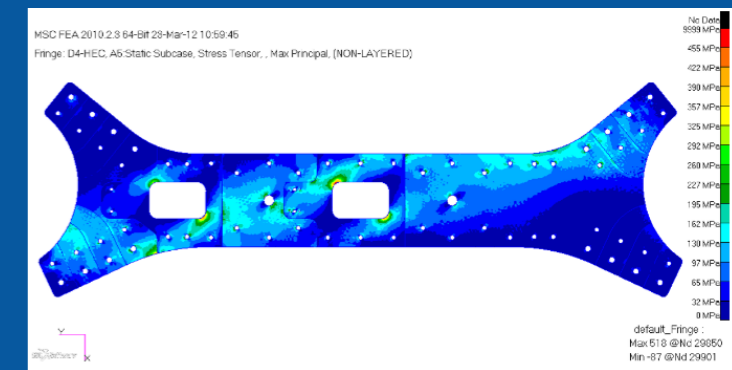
MSC FEA 2010.2.3 64-Bit 28-Mar-12 10:59:45
Fringe: D4-HEC, A5:Static Subcase, Stress Tensor, , Max Principal, (NON-LAYERED)

No Data
9999 MPa
455 MPa
422 MPa
390 MPa
357 MPa
325 MPa
292 MPa
260 MPa
227 MPa
195 MPa
162 MPa
130 MPa
97 MPa
65 MPa
32 MPa
0 MPa

default_Fringe :
Max 518 @Nd 29850
Min -87 @Nd 29901

Y
X
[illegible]